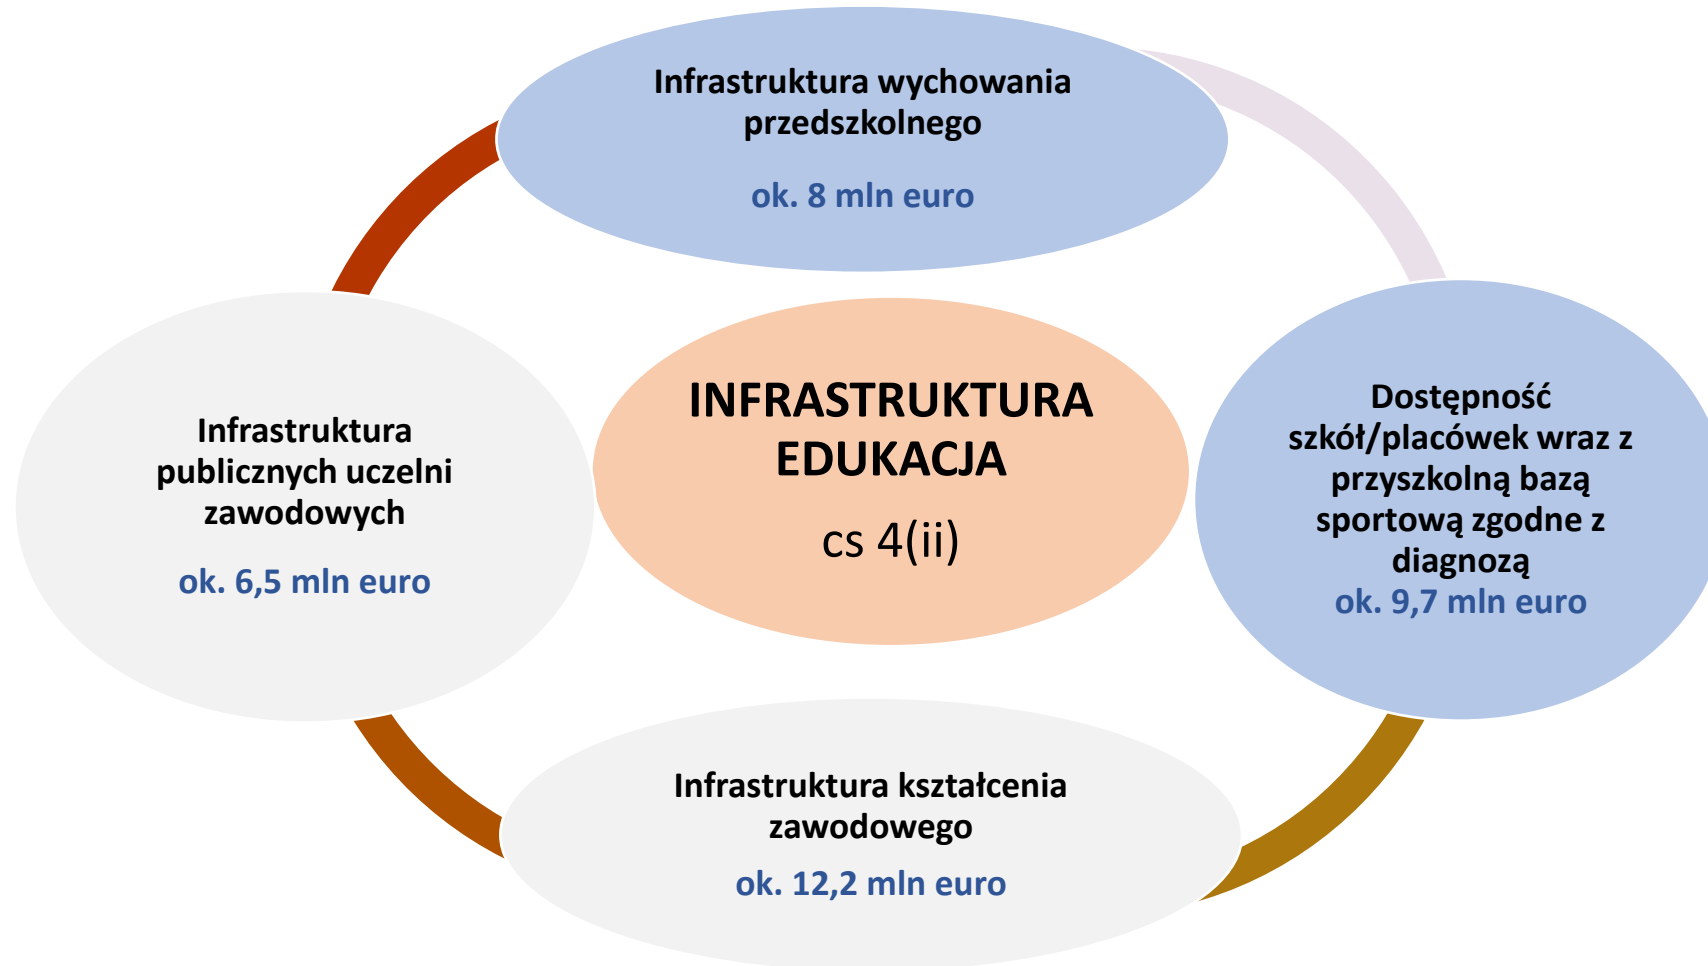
Infrastruktura wychowania przedszkolnego

ok. 8 mln euro

Infrastruktura publicznych uczelni zawodowych

ok. 6,5 mln euro

INFRASTRUKTURA EDUKACJA

cs 4(ii)

Dostępność szkół/placówek wraz z przyszkolną bazą sportową zgodne z diagnozą

ok. 9,7 mln euro

Infrastruktura kształcenia zawodowego

ok. 12,2 mln euro